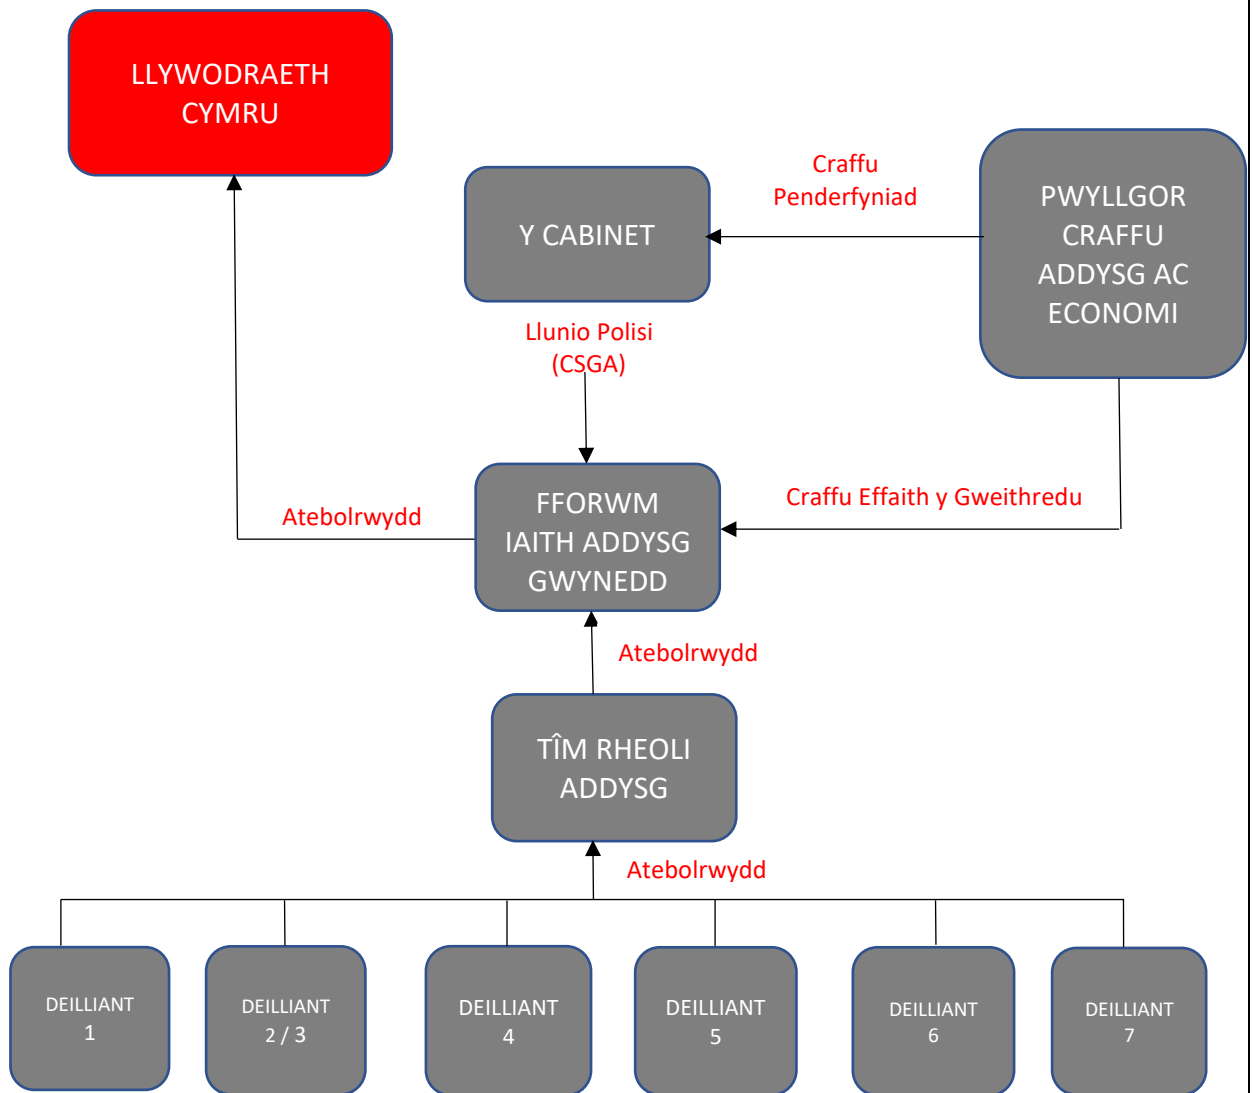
LLYWODRAETH CYMRU

Y CABINET

Craffu Penderfyniad

PWYLLGOR CRAFFU ADDYSG AC ECONOMI

Llunio Polisi (CSGA)

Atebolrwydd

FFORWM IAITH ADDYSG GWYNEDD

Craffu Effaith y Gweithredu

Atebolrwydd

TÎM RHEOLI ADDYSG

Atebolrwydd

DEILLIANT 1

DEILLIANT 2 / 3

DEILLIANT 4

DEILLIANT 5

DEILLIANT 6

DEILLIANT 7